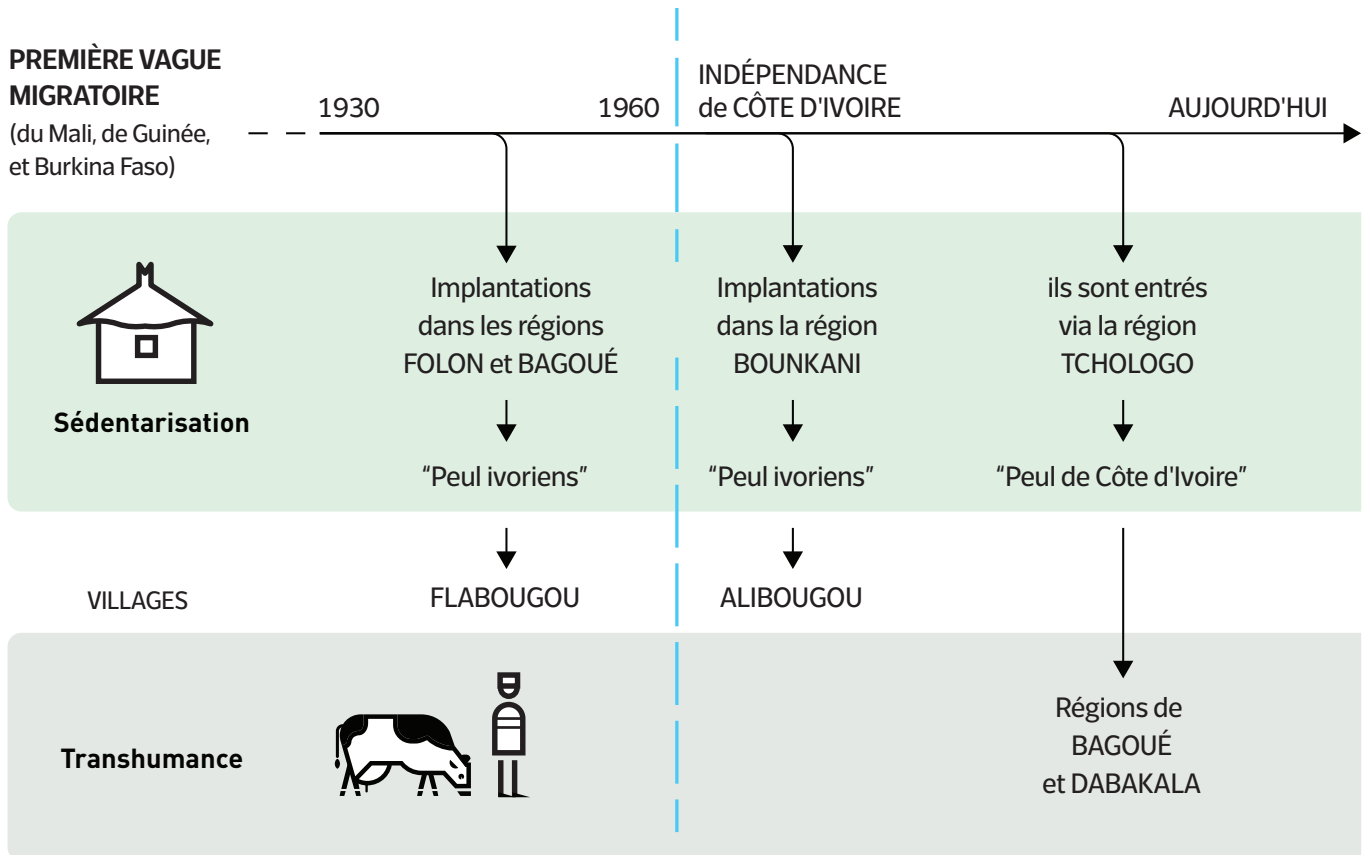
PREMIÈRE VAGUE MIGRATOIRE
(du Mali, de Guinée, et Burkina Faso)

1930

1960

INDÉPENDANCE de CÔTE D'IVOIRE

AUJOURD'HUI

Sédentarisation

Implantations dans les régions FOLON et BAGOUÉ

“Peul ivoriens”

Implantations dans la région BOUNKANI

“Peul ivoriens”

ils sont entrés via la région TCHOLOGO

“Peul de Côte d'Ivoire”

VILLAGES

FLABOUGOU

ALIBOUGOU

Transhumance

Régions de BAGOUÉ et DABAKALA